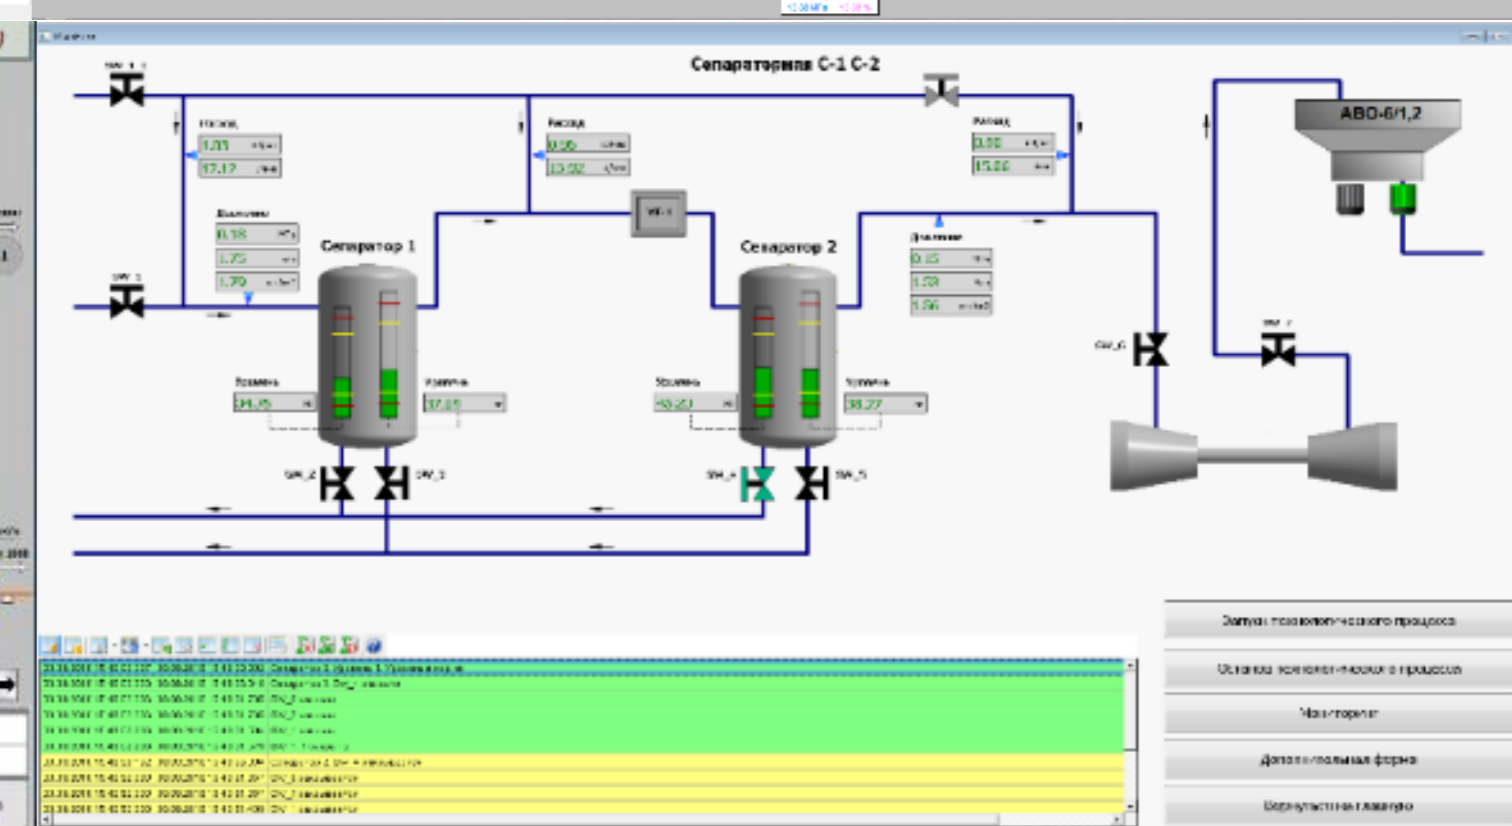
Сепараторная С-1 С-2

АВО-6/1,2

Расход
1.11
17.12

Расход
0.56
15.52

Расход
0.00
15.06

Давление
0.18
1.75
1.70

Давление
0.15
1.53
1.56

Сепаратор 1

Сепаратор 2

Уровень
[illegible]

Уровень
37.65

Уровень
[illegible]

Уровень
38.27

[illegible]

Запуск технологического процесса

Останов технологического процесса

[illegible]

Дополнительная форма

Вернуться на главную